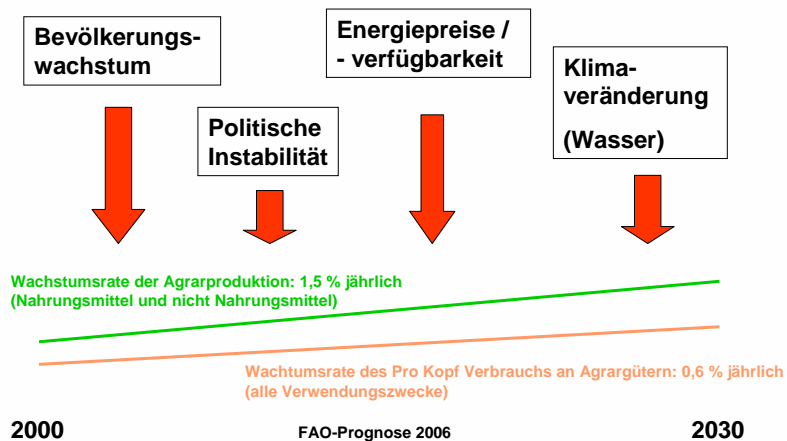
Bevölkerungswachstum

Politische Instabilität

Energiepreise / - verfügbarkeit

Klimaveränderung

(Wasser)

Wachstumsrate der Agrarproduktion: 1,5 % jährlich
(Nahrungsmittel und nicht Nahrungsmittel)

Wachtumsrate des Pro Kopf Verbrauchs an Agrargütern: 0,6 % jährlich
(alle Verwendungszwecke)

2000

FAO-Prognose 2006

2030